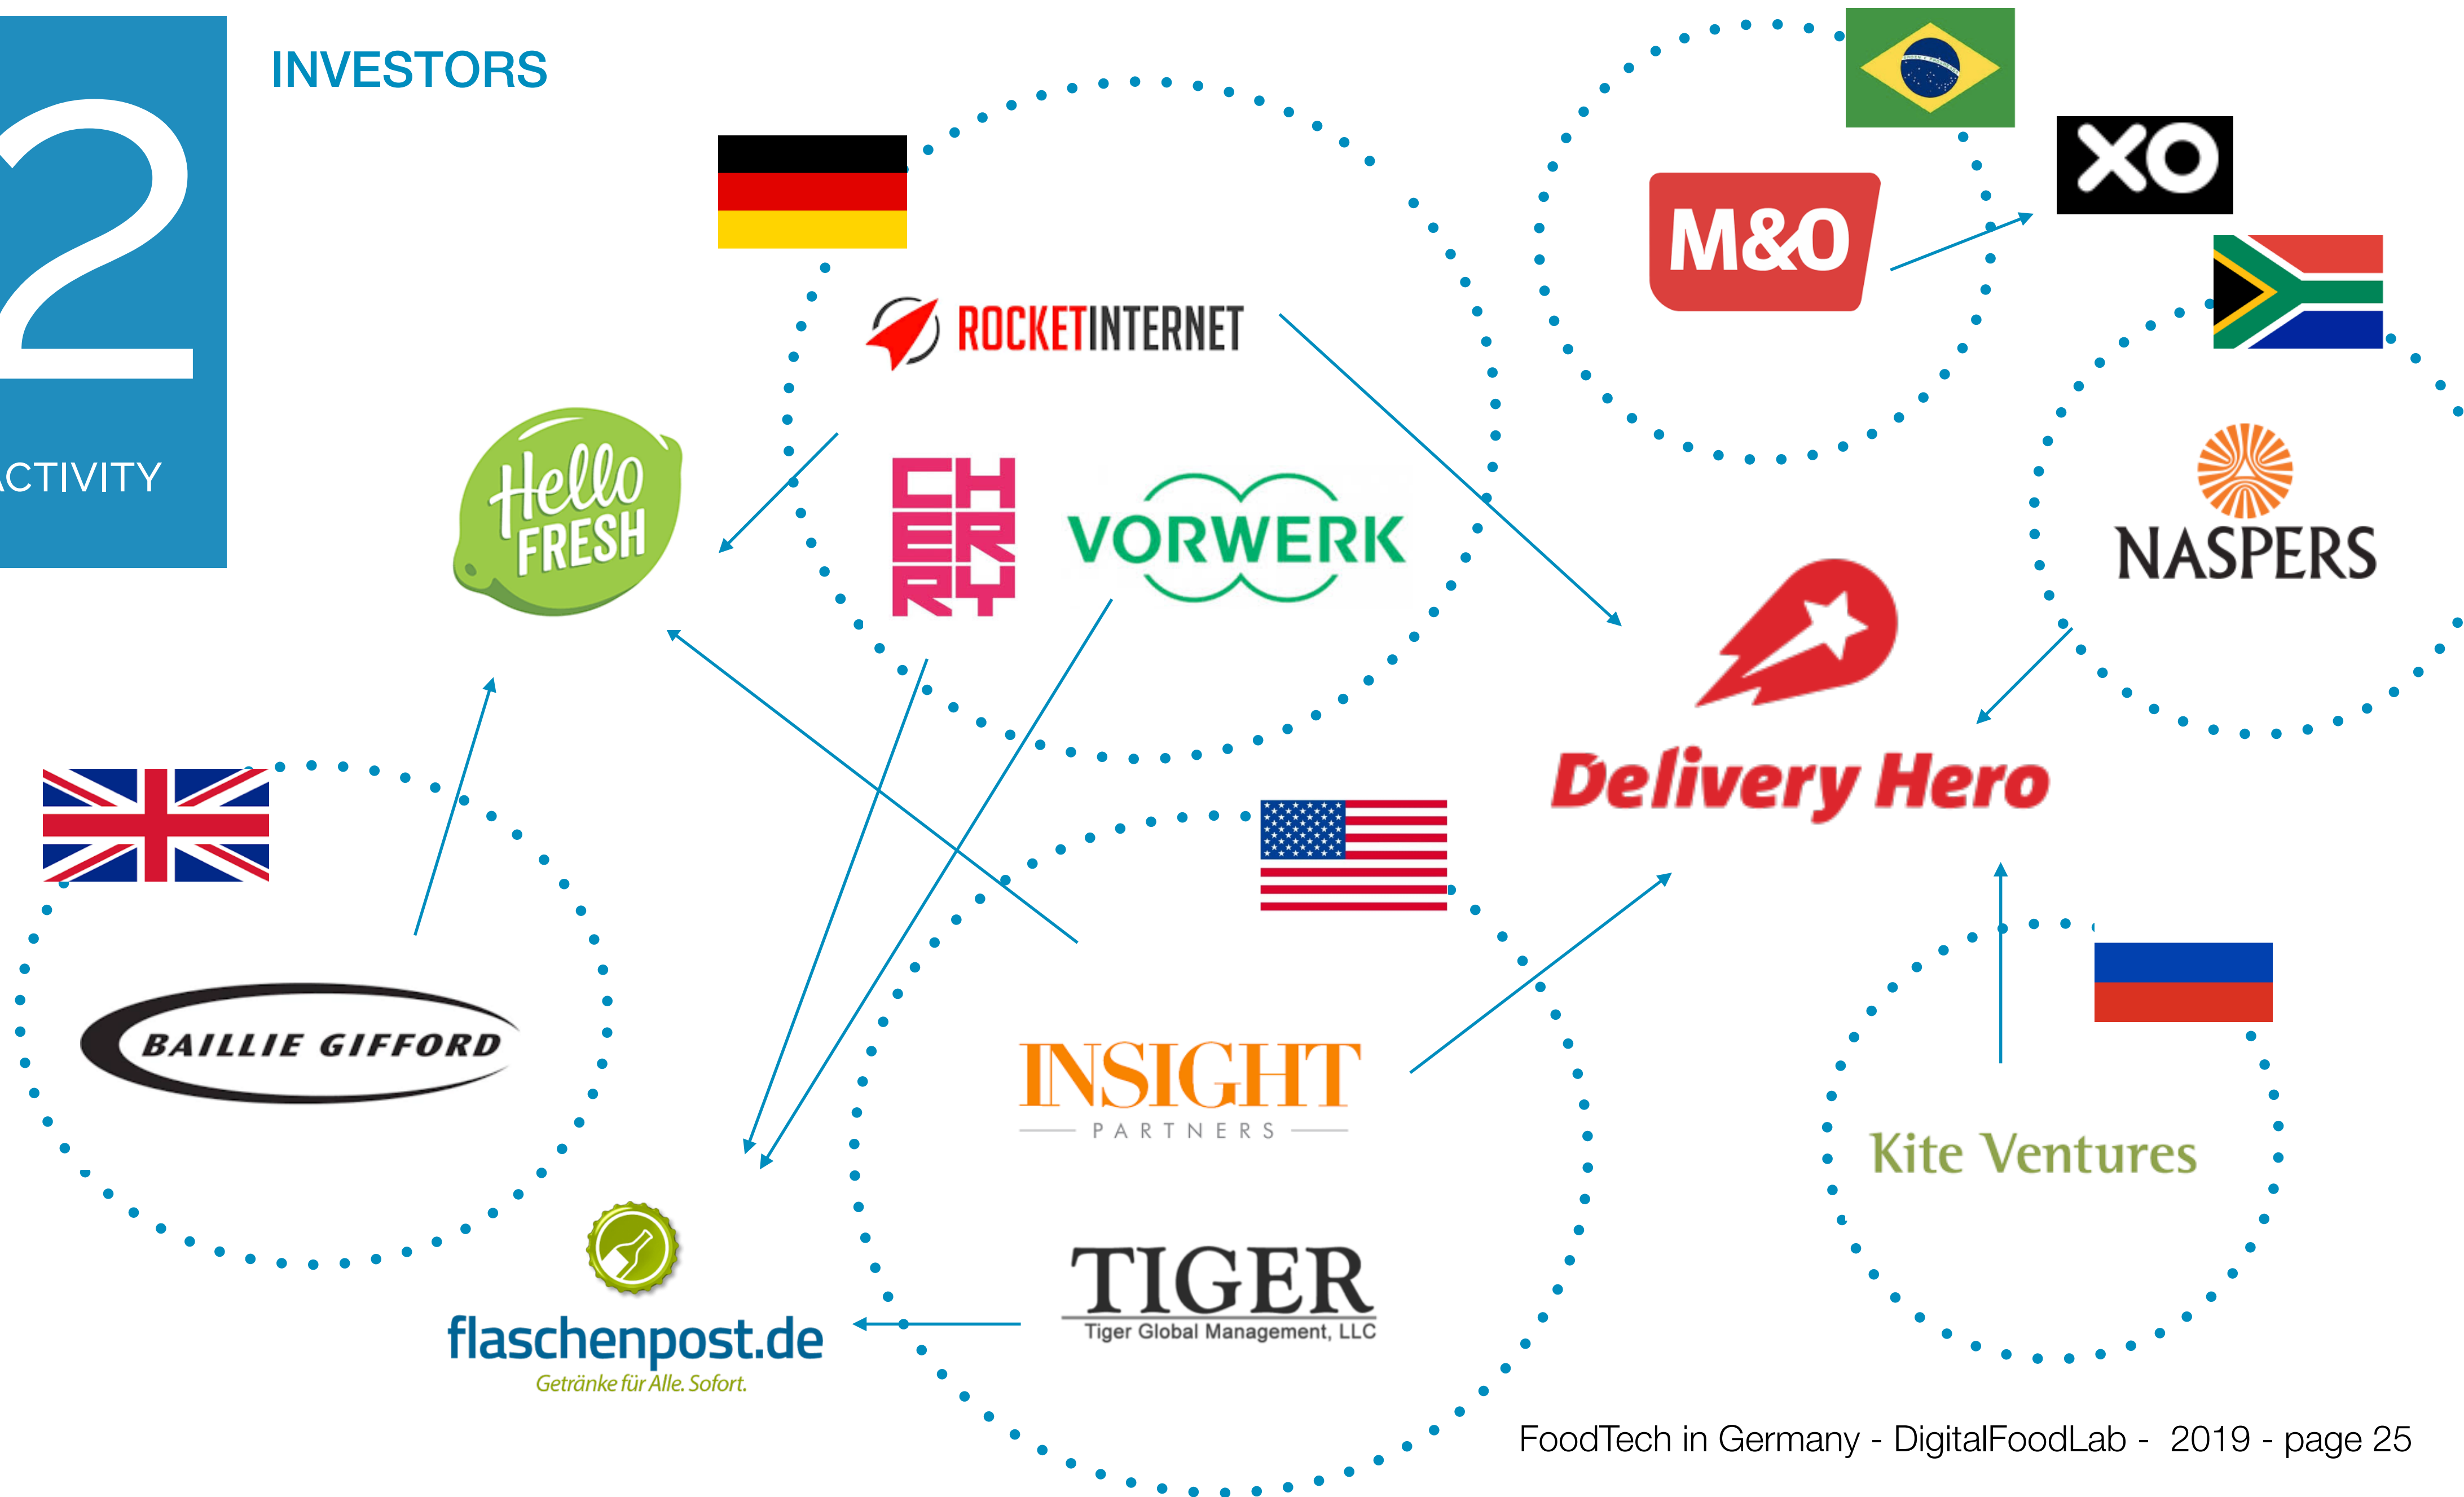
2

CTIVITY

INVESTORS

ROCKETINTERNET

Hello FRESH

CHERRY

VORWERK

M&O

XO

NASPERS

Delivery Hero

BAILLIE GIFFORD

INSIGHT
PARTNERS

TIGER
Tiger Global Management, LLC

Kite Ventures

flaschenpost.de
Getränke für Alle. Sofort.

FoodTech in Germany - DigitalFoodLab - 2019 - page 25